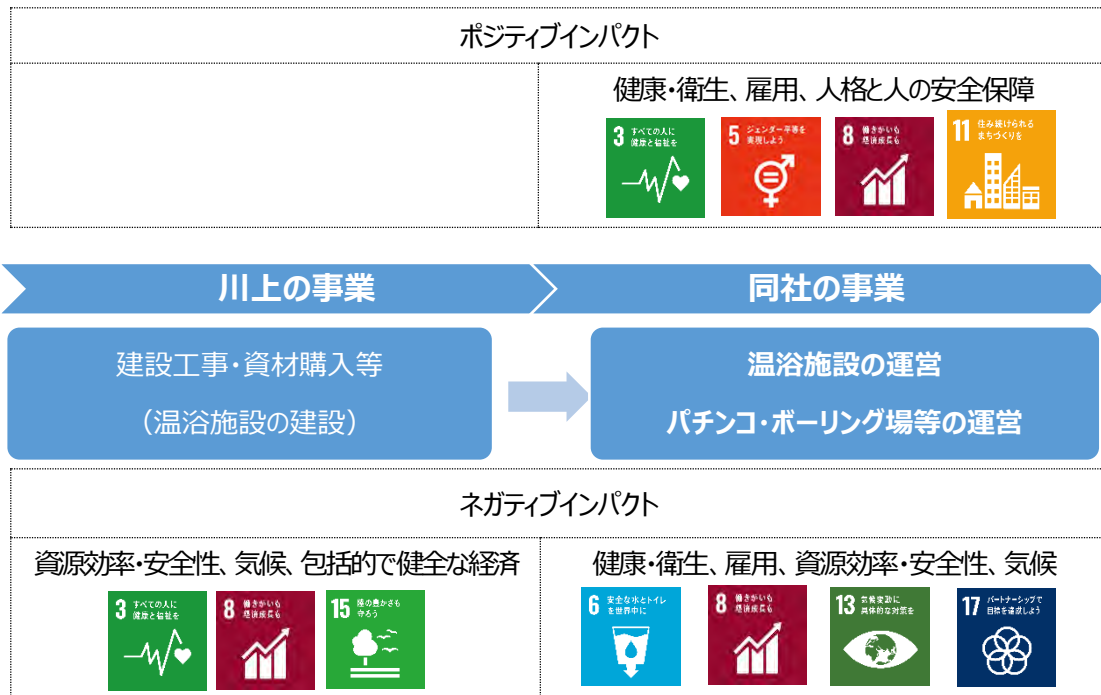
ポジティブインパクト

健康・衛生、雇用、人格と人の安全保障

3 すべての人に健康と福祉を

5 ジェンダー平等を実現しよう

8 働きがいも経済成長も

11 住み続けられるまちづくりを

川上の事業

同社の事業

建設工事・資材購入等

（温浴施設の建設）

温浴施設の運営

パチンコ・ボーリング場等の運営

ネガティブインパクト

資源効率・安全性、気候、包括的で健全な経済

3 すべての人に健康と福祉を

8 働きがいも経済成長も

15 陸の豊かさも守ろう

健康・衛生、雇用、資源効率・安全性、気候

6 安全な水とトイレを世界中に

8 働きがいも経済成長も

13 気候変動に具体的な対策を

17 パートナーシップで目標を達成しよう